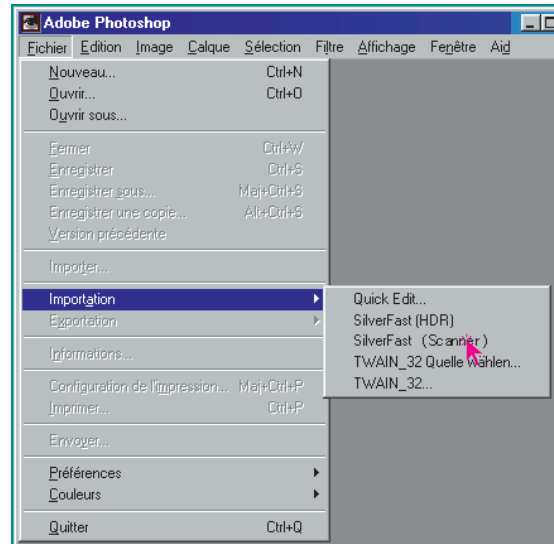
Adobe Photoshop

Fichier Edition Image Calque Sélection Filtre Affichage Fenêtre Aid

Nouveau... Ctrl+N
Ouvrir... Ctrl+O
Ouvrir sous...

Fermer Ctrl+W
Enregistrer Ctrl+S
Enregistrer sous... Maj+Ctrl+S
Enregistrer une copie... Alt+Ctrl+S
Version précédente

Importer...

Importation
Exportation

Informations...

Configuration de l'impression... Maj+Ctrl+P
Imprimer... Ctrl+P

Envoyer...

Préférences
Couleurs

Quitter Ctrl+Q

Quick Edit...
SilverFast (HDR)
SilverFast (Scanner)
TWAIN_32 Quelle wählen...
TWAIN_32...